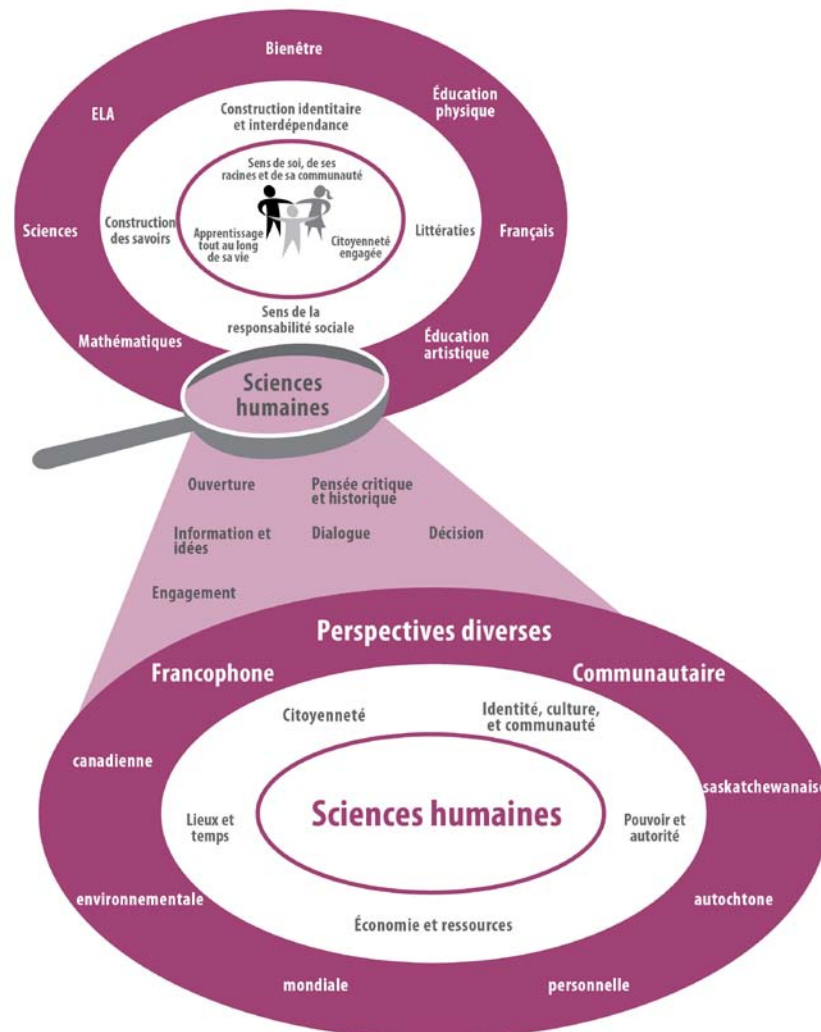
Bienêtre

ELA

Éducation physique

Construction identitaire et interdépendance

Sens de soi, de ses racines et de sa communauté

Sciences

Construction des savoirs

Apprentissage tout au long de sa vie

Citoyenneté engagée

Littératies

Français

Sens de la responsabilité sociale

Mathématiques

Éducation artistique

Sciences humaines

Ouverture

Pensée critique et historique

Information et idées

Dialogue

Décision

Engagement

Perspectives diverses

Francophone

Communautaire

Citoyenneté

Identité, culture, et communauté

canadienne

saskatchewanaise

Lieux et temps

Sciences humaines

Pouvoir et autorité

environnementale

autochtone

Économie et ressources

mondiale

personnelle